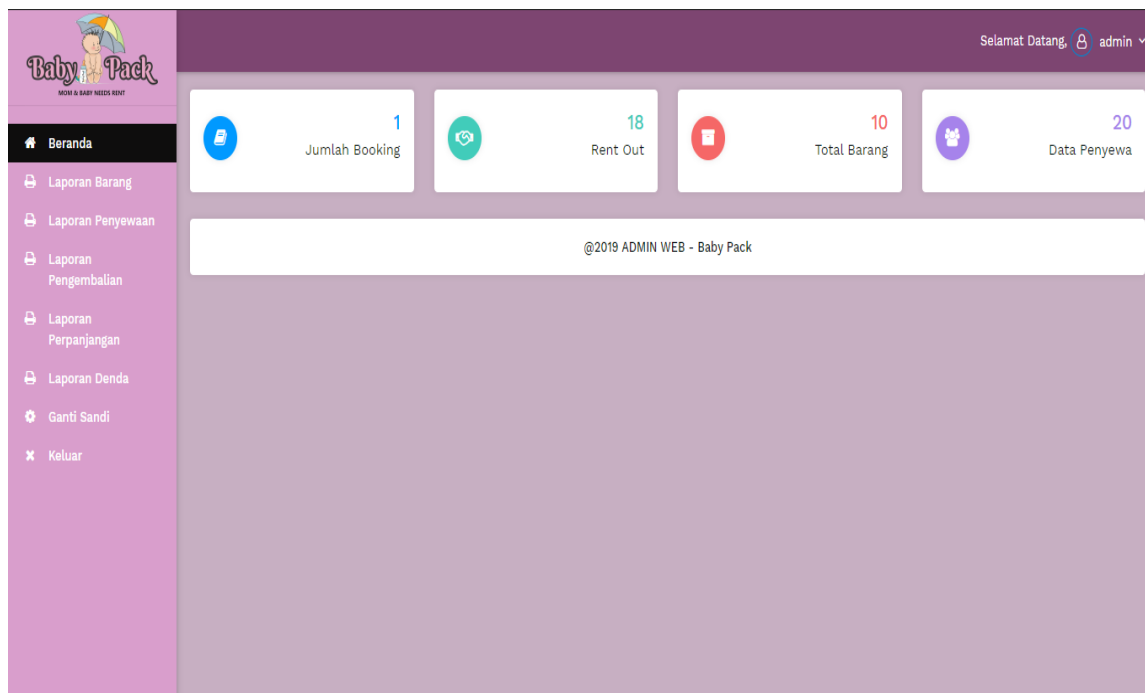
Baby Pack
MOM & BABY NEEDS RENT

Beranda
Laporan Barang
Laporan Penyewaan
Laporan Pengembalian
Laporan Perpanjangan
Laporan Denda
Ganti Sandi
Keluar

Selamat Datang, admin

1
Jumlah Booking

18
Rent Out

10
Total Barang

20
Data Penyewa

@2019 ADMIN WEB - Baby Pack